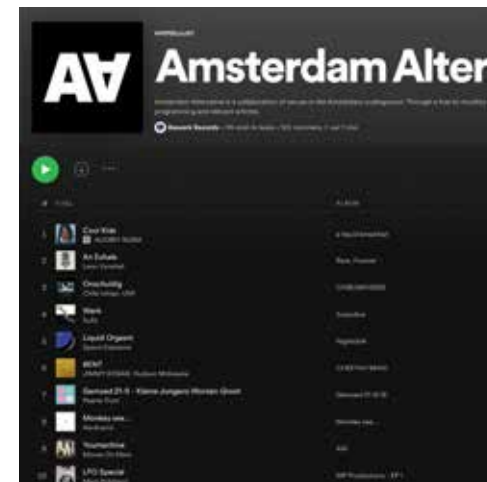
AA

Amsterdam Alter

# TITEL

ALBUM

1 Cool Kids

2 An Exhale

3 Onschuldig

4 Werk

5 Liquid Orgasm

6 BENT

7 Gemixed 21-5 - Kleine Jongens Worden Groot

8 Mondes sea...

9 Youmachine

10 LFO Special